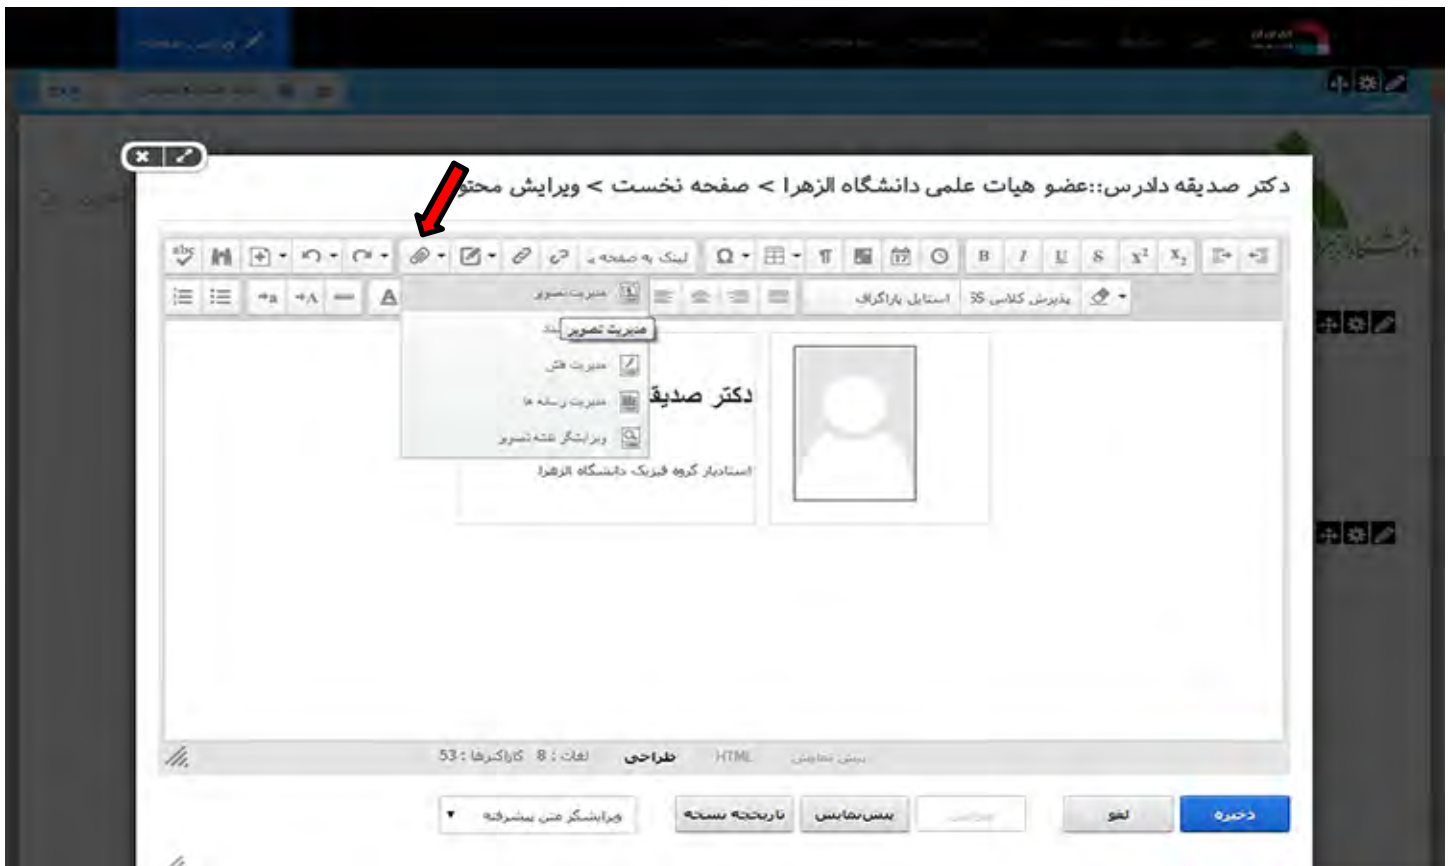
دکتر صدیقه دادرس::عضو هیات علمی دانشگاه الزهرا > صفحه نخست > ویرایش محتو

لینک به صفحه

استایل پاراگراف

پذیرش کلاس SS

مدیریت تصویر

مدیریت تصویر

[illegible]ند

مدیریت فش

مدیریت رسانه ها

ویرایشگر نقشه تصویر

دکتر صدیق

استادیار گروه فیزیک دانشگاه الزهرا

پیش نمایش HTML طراحی لغات : 8 کاراکترها : 53

ویرایشگر متن پیشرفته

تاریخچه نسخه

پیش‌نمایش

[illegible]

لغو

ذخیره